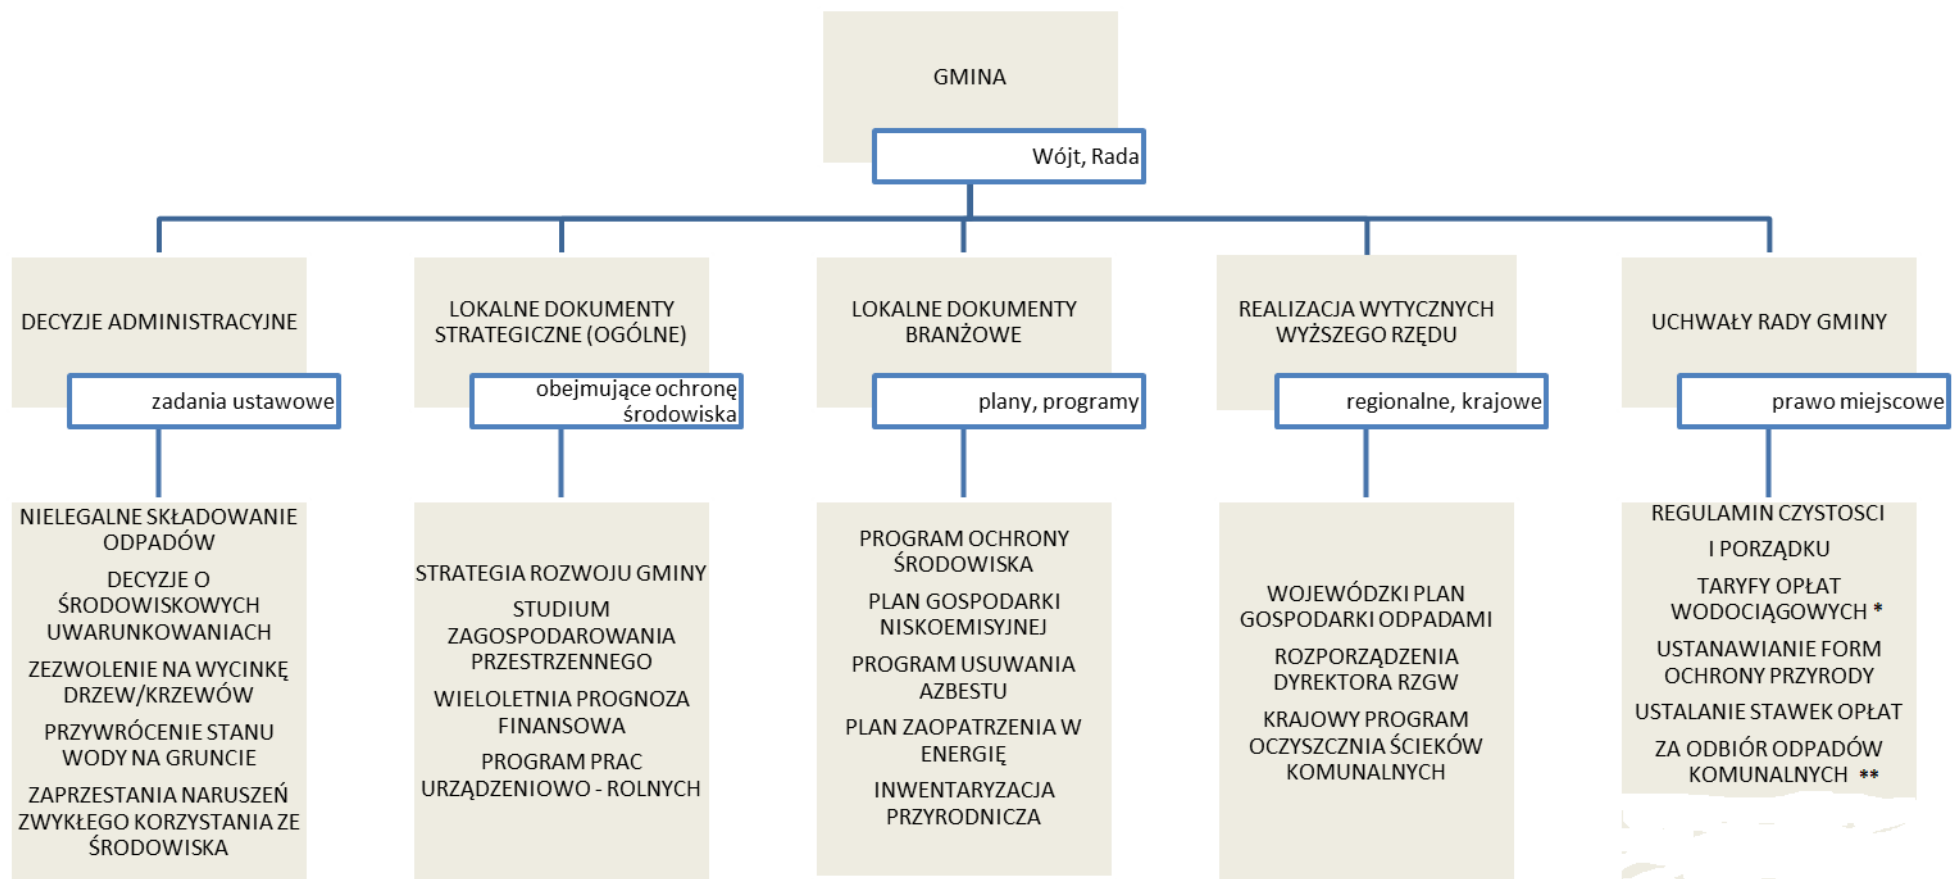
GMINA

Wójt, Rada

DECYZJE ADMINISTRACYJNE

zadania ustawowe

NIELEGALNE SKŁADOWANIE ODPADÓW

DECYZJE O ŚRODOWISKOWYCH UWARUNKOWANIACH

ZEZWOLENIE NA WYCINKĘ DRZEW/KRZEWÓW

PRZYWRÓCENIE STANU WODY NA GRUNCIE

ZAPRZESTANIA NARUSZEŃ ZWYKŁEGO KORZYSTANIA ZE ŚRODOWISKA

LOKALNE DOKUMENTY STRATEGICZNE (OGÓLNE)

obejmujące ochronę środowiska

STRATEGIA ROZWOJU GMINY

STUDIUM ZAGOSPODAROWANIA PRZESTRZENNEGO

WIELOLETNIA PROGNOZA FINANSOWA

PROGRAM PRAC URZĄDZENIOWO - ROLNYCH

LOKALNE DOKUMENTY BRANŻOWE

plany, programy

PROGRAM OCHRONY ŚRODOWISKA

PLAN GOSPODARKI NISKOEMISYJNEJ

PROGRAM USUWANIA AZBESTU

PLAN ZAOPATRZENIA W ENERGIĘ

INWENTARYZACJA PRZYRODNICZA

REALIZACJA WYTYCZNYCH WYŻSZEGO RZĘDU

regionalne, krajowe

WOJEWÓDZKI PLAN GOSPODARKI ODPADAMI

ROZPORZĄDZENIA DYREKTORA RZGW

KRAJOWY PROGRAM OCZYSZCZNIA ŚCIEKÓW KOMUNALNYCH

UCHWAŁY RADY GMINY

prawo miejscowe

REGULAMIN CZYSTOSCI I PORZĄDKU

TARYFY OPŁAT WODOCIĄGOWYCH *

USTANAWIANIE FORM OCHRONY PRZYRODY

USTALANIE STAWEK OPŁAT

ZA ODBIÓR ODPADÓW KOMUNALNYCH **